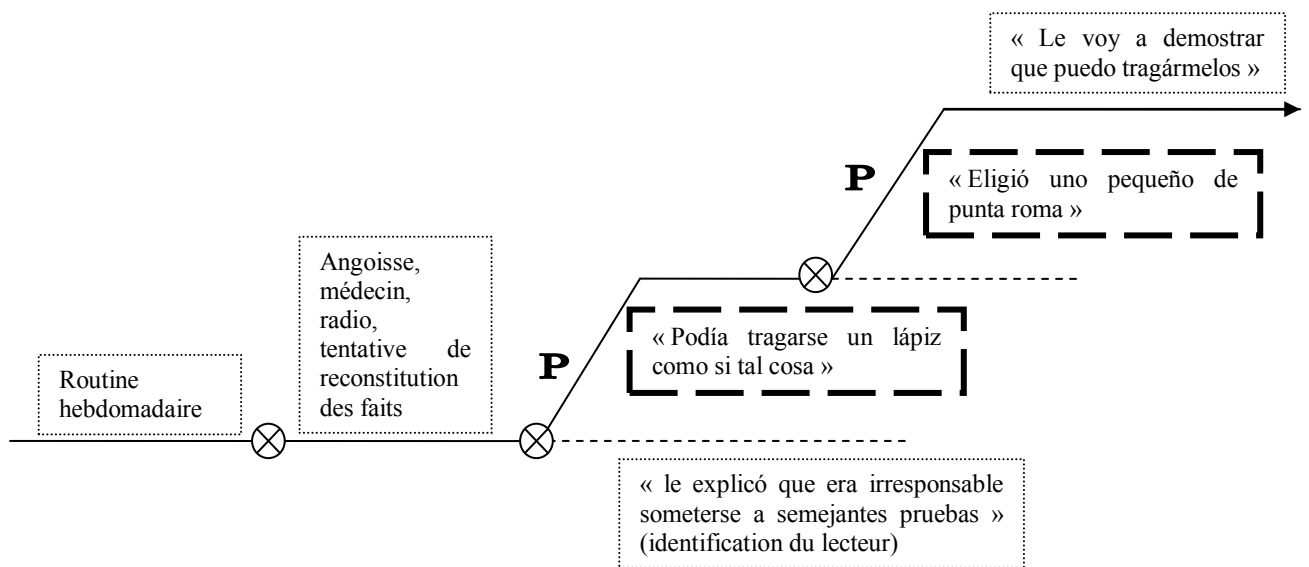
« Le voy a demostrar que puedo tragármelos »

P

« Eligió uno pequeño de punta roma »

Angoisse, médecin, radio, tentative de reconstitution des faits

« Podía tragarse un lápiz como si tal cosa »

P

Routine hebdomadaire

« le explicó que era irresponsable someterse a semejantes pruebas » (identification du lecteur)